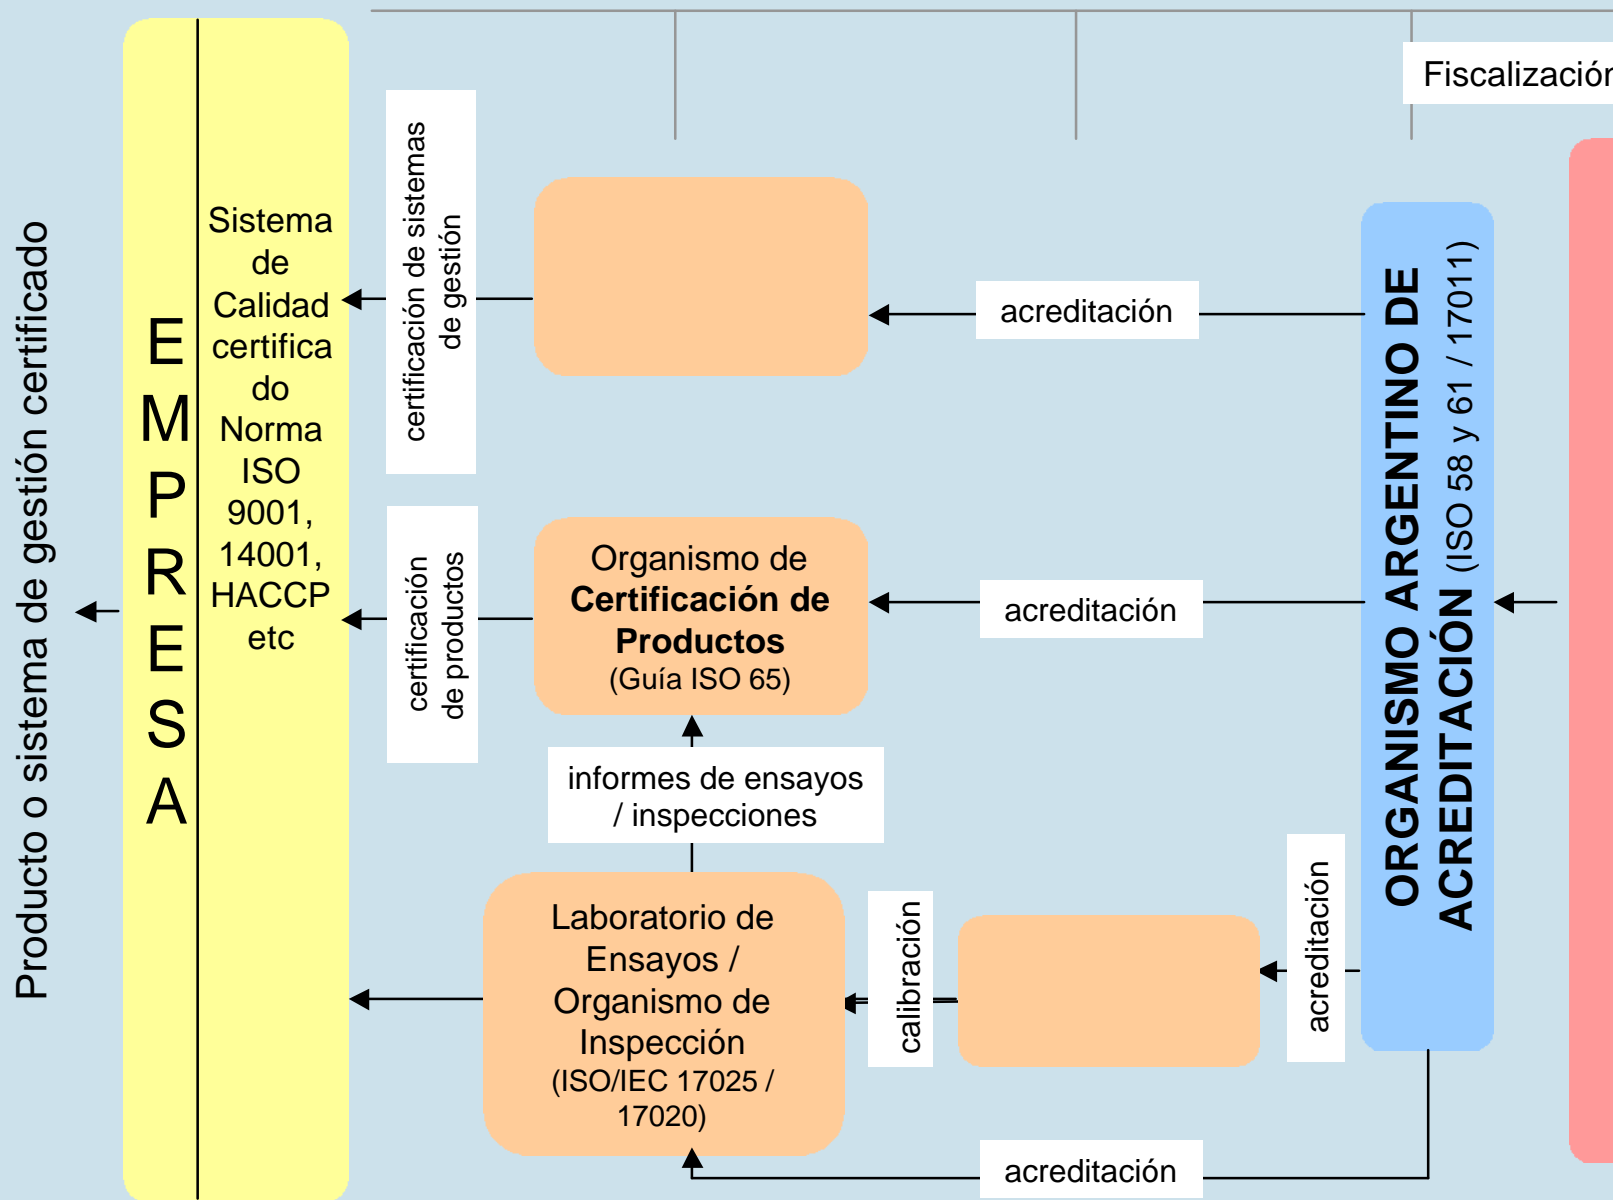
Fiscalizació

Producto o sistema de gestión certificado

EMPRESA

Sistema de Calidad certificado Norma ISO 9001, 14001, HACCP etc

certificación de sistemas de gestión

acreditación

certificación de productos

Organismo de **Certificación de Productos** (Guía ISO 65)

acreditación

informes de ensayos / inspecciones

Laboratorio de Ensayos / Organismo de Inspección (ISO/IEC 17025 / 17020)

calibración

acreditación

**ORGANISMO ARGENTINO DE ACREDITACIÓN** (ISO 58 y 61 / 17011)

acreditación